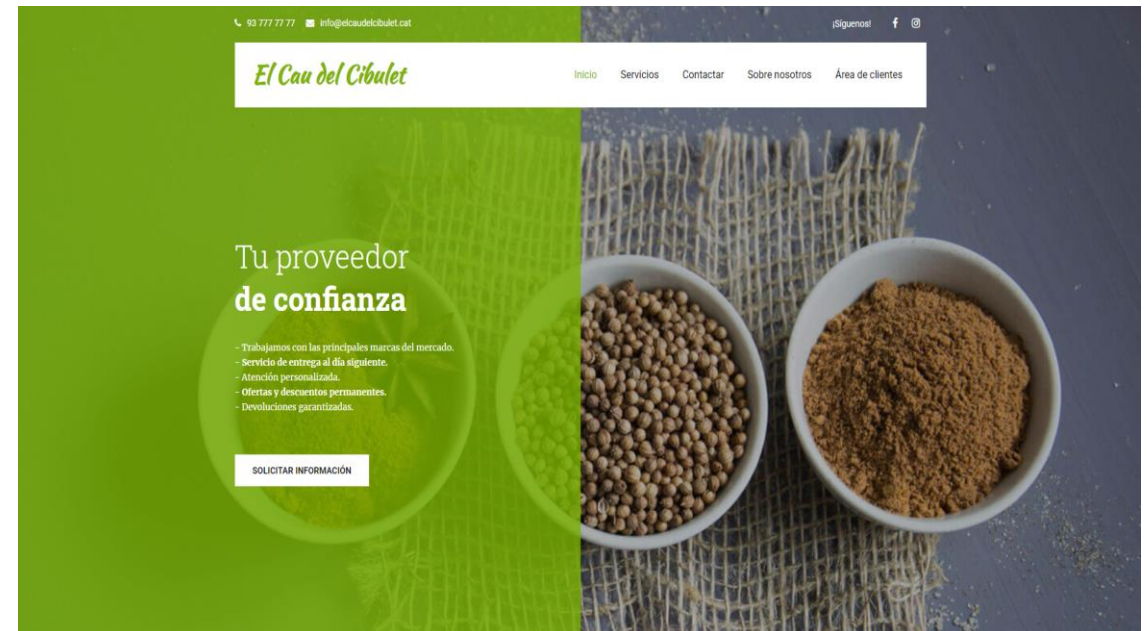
93 777 77 77 info@elcaudelcibulet.cat

¡Síguenos!

El Cau del Cibulet

Inicio Servicios Contactar Sobre nosotros Área de clientes

Tu proveedor
de confianza

- Trabajamos con las principales marcas del mercado.
- Servicio de entrega al día siguiente.
- Atención personalizada.
- Ofertas y descuentos permanentes.
- Devoluciones garantizadas.

SOLICITAR INFORMACIÓN